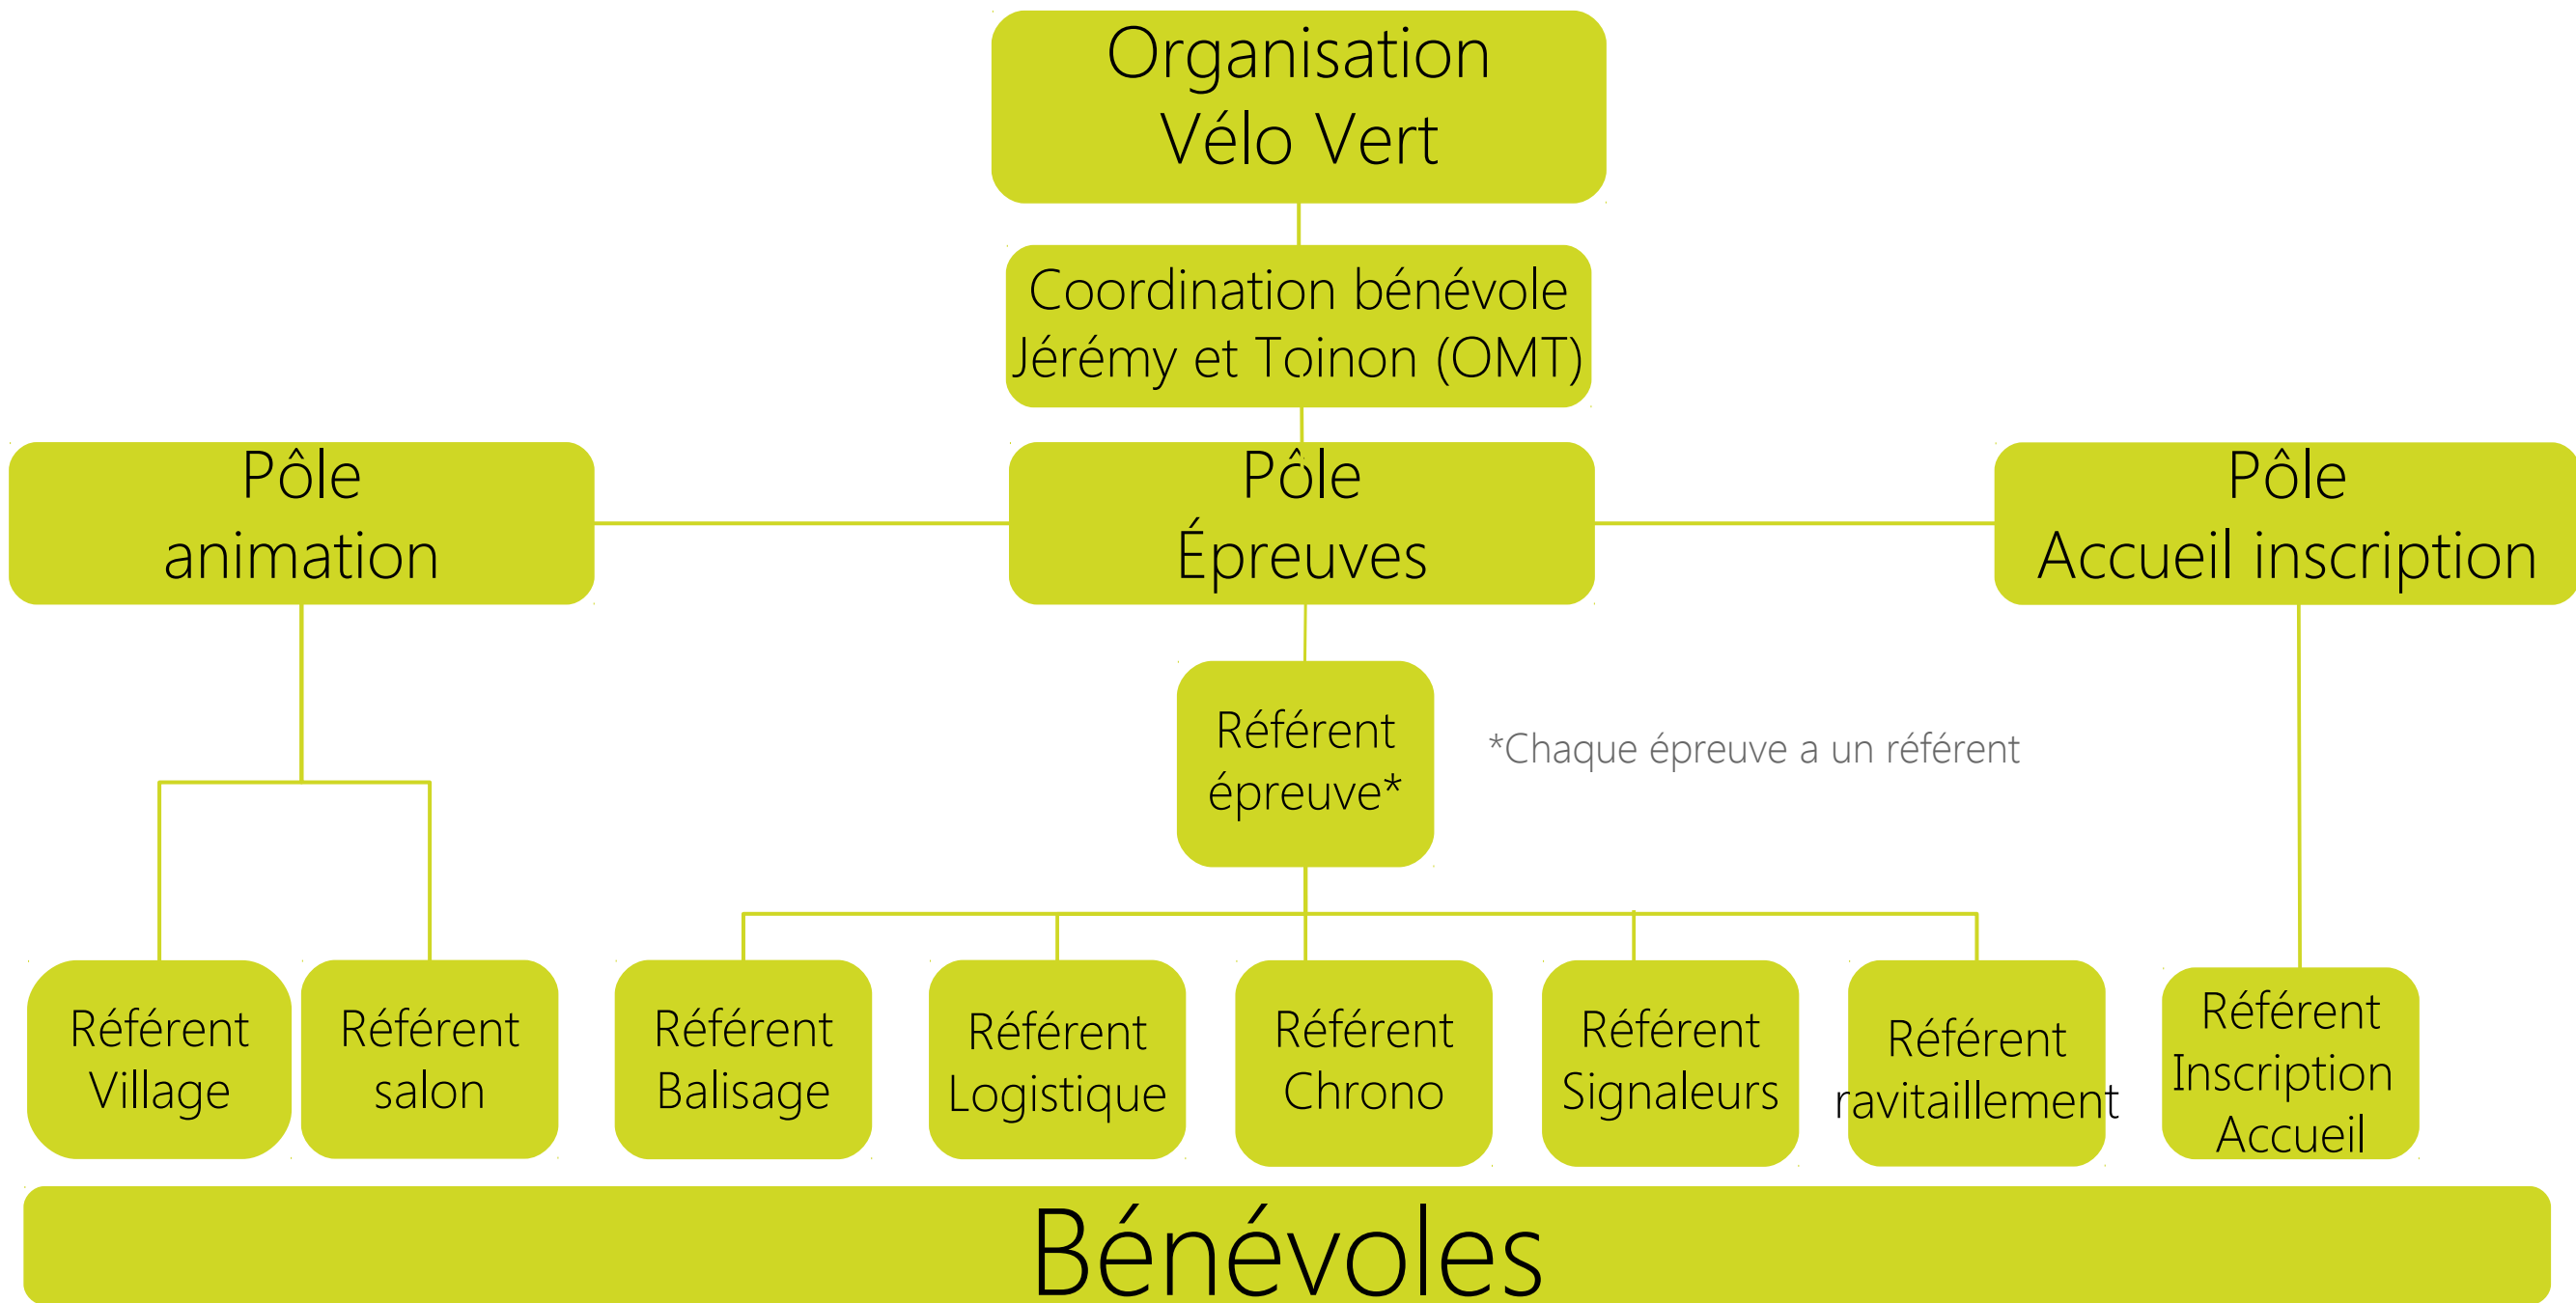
Organisation
Vélo Vert

Coordination bénévole
Jérémy et Toinon (OMT)

Pôle
animation

Pôle
Épreuves

Pôle
Accueil inscription

Référent
épreuve*

*Chaque épreuve a un référent

Référent
Village

Référent
salon

Référent
Balisage

Référent
Logistique

Référent
Chrono

Référent
Signaleurs

Référent
ravitaillement

Référent
Inscription
Accueil

Bénévoles